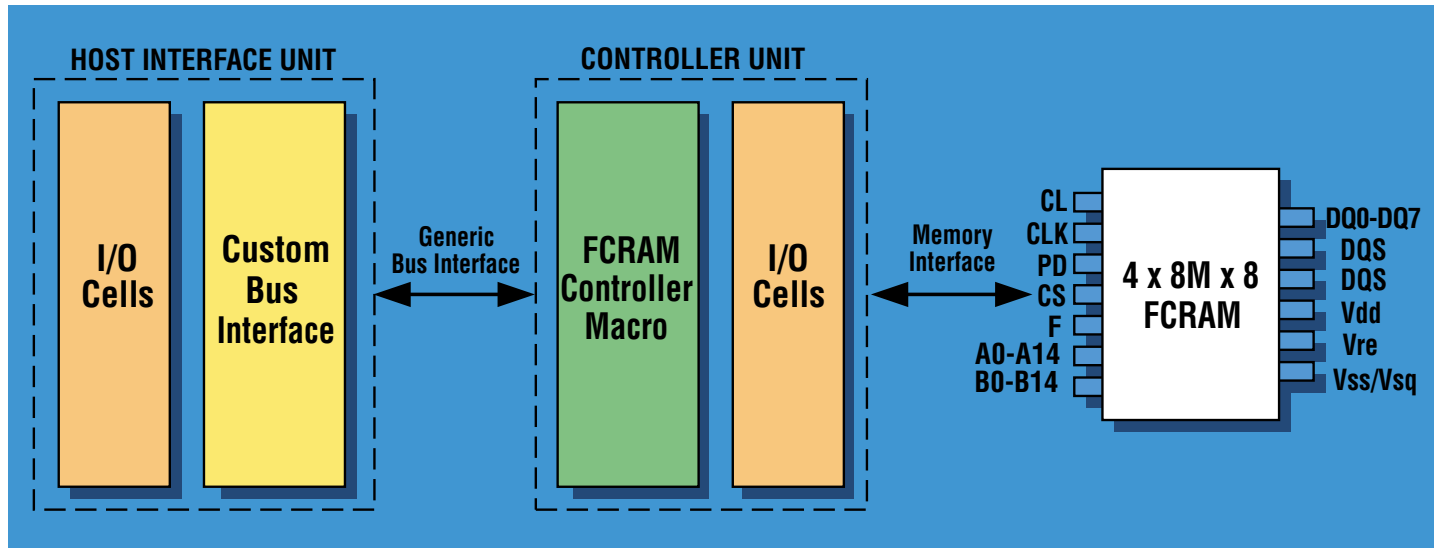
HOST INTERFACE UNIT

I/O Cells

Custom Bus Interface

Generic Bus Interface

CONTROLLER UNIT

FCRAM Controller Macro

I/O Cells

Memory Interface

CL
CLK
PD
CS
F
A0-A14
B0-B14

4 x 8M x 8 FCRAM

DQ0-DQ7
DQS
DQS
Vdd
Vre
Vss/Vsq